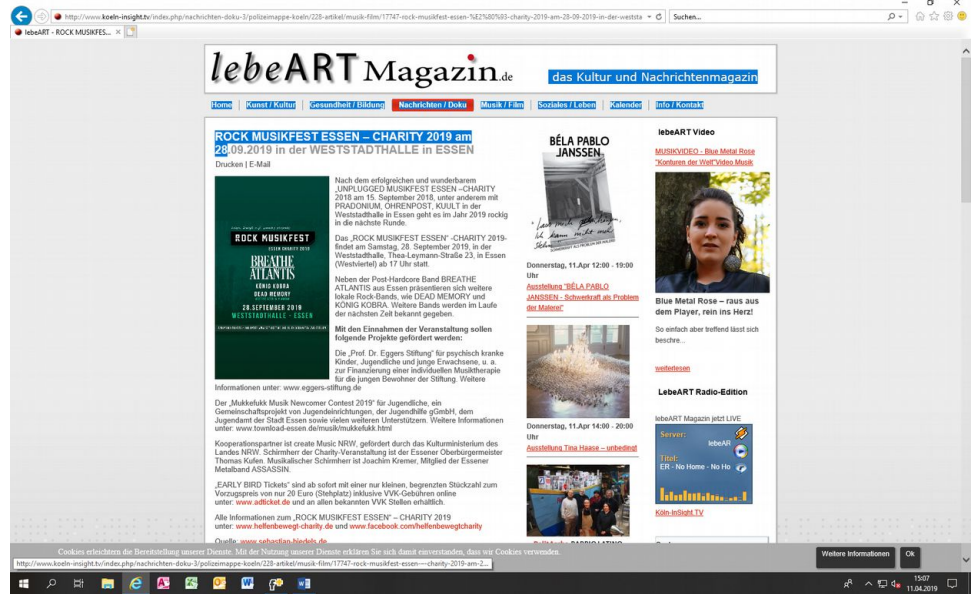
http://www.koeln-insight.tv/index.php/nachrichten-doku-3/polizeimappe-koeln/228-artikel/musik-film/17747-rock-musikfest-essen-%E2%80%93-charity-2019-am-28-09-2019-in-der-weststa
Suchen...
lebeART - ROCK MUSIKFES... ×

lebeART Magazin.de
das Kultur und Nachrichtenmagazin

Home | Kunst / Kultur | Gesundheit / Bildung | Nachrichten / Doku | Musik / Film | Soziales / Leben | Kalender | Info / Kontakt

ROCK MUSIKFEST ESSEN – CHARITY 2019 am 28.09.2019 in der WESTSTADTHALLE in ESSEN

Drucken | E-Mail

ROCK MUSIKFEST
ESSEN CHARITY 2019
BREATHE ATLANTIS
KÖNIG KOBRA
DEAD MEMORY
28.SEPTEMBER 2019
WESTSTADTHALLE - ESSEN

Nach dem erfolgreichen und wunderbarem „UNPLUGGED MUSIKFEST ESSEN –CHARITY 2018 am 15. September 2018, unter anderem mit PRADONIUM, OHRENPOST, KUULT in der Weststadthalle in Essen geht es im Jahr 2019 rockig in die nächste Runde.

Das „ROCK MUSIKFEST ESSEN" -CHARITY 2019- findet am Samstag, 28. September 2019, in der Weststadthalle, Thea-Leymann-Straße 23, in Essen (Westviertel) ab 17 Uhr statt.

Neben der Post-Hardcore Band BREATHE ATLANTIS aus Essen präsentieren sich weitere lokale Rock-Bands, wie DEAD MEMORY und KÖNIG KOBRA. Weitere Bands werden im Laufe der nächsten Zeit bekannt gegeben.

Mit den Einnahmen der Veranstaltung sollen folgende Projekte gefördert werden:

Die „Prof. Dr. Eggers Stiftung" für psychisch kranke Kinder, Jugendliche und junge Erwachsene, u. a. zur Finanzierung einer individuellen Musiktherapie für die jungen Bewohner der Stiftung. Weitere Informationen unter: www.eggers-stiftung.de

Der „Mukkefukk Musik Newcomer Contest 2019" für Jugendliche, ein Gemeinschaftsprojekt von Jugendeinrichtungen, der Jugendhilfe gGmbH, dem Jugendamt der Stadt Essen sowie vielen weiteren Unterstützern. Weitere Informationen unter: www.townload-essen.de/musik/mukkefukk.html

Kooperationspartner ist create Music NRW, gefördert durch das Kulturministerium des Landes NRW. Schirmherr der Charity-Veranstaltung ist der Essener Oberbürgermeister Thomas Kufen. Musikalischer Schirmherr ist Joachim Kremer, Mitglied der Essener Metalband ASSASSIN.

„EARLY BIRD Tickets" sind ab sofort mit einer nur kleinen, begrenzten Stückzahl zum Vorzugspreis von nur 20 Euro (Stehplatz) inklusive VVK-Gebühren online unter: www.adticket.de und an allen bekannten VVK Stellen erhältlich.

Alle Informationen zum „ROCK MUSIKFEST ESSEN" – CHARITY 2019 unter: www.helfenbewegt-charity.de und www.facebook.com/helfenbewegtcharity

Quelle: www.sebastian-biedels.de

BÉLA PABLO JANSSEN

Donnerstag, 11.Apr 12:00 - 19:00 Uhr
Ausstellung "BÉLA PABLO JANSSEN - Schwerkraft als Problem der Materie"

Donnerstag, 11.Apr 14:00 - 20:00 Uhr
Ausstellung Tina Haase – unbedingt

lebeART Video
MUSIKVIDEO - Blue Metal Rose "Konturen der Welt"Video Musik

Blue Metal Rose – raus aus dem Player, rein ins Herz!
So einfach aber treffend lässt sich beschre...

weiterlesen

LebeART Radio-Edition
lebeART Magazin jetzt LIVE
Server: lebeAR
Titel: ER - No Home - No Ho
Köln-InSight TV

Cookies erleichtern die Bereitstellung unserer Dienste. Mit der Nutzung unserer Dienste erklären Sie sich damit einverstanden, dass wir Cookies verwenden.
Weitere Informationen | Ok

http://www.koeln-insight.tv/index.php/nachrichten-doku-3/polizeimappe-koeln/228-artikel/musik-film/17747-rock-musikfest-essen---charity-2019-am-2...

15:07
11.04.2019